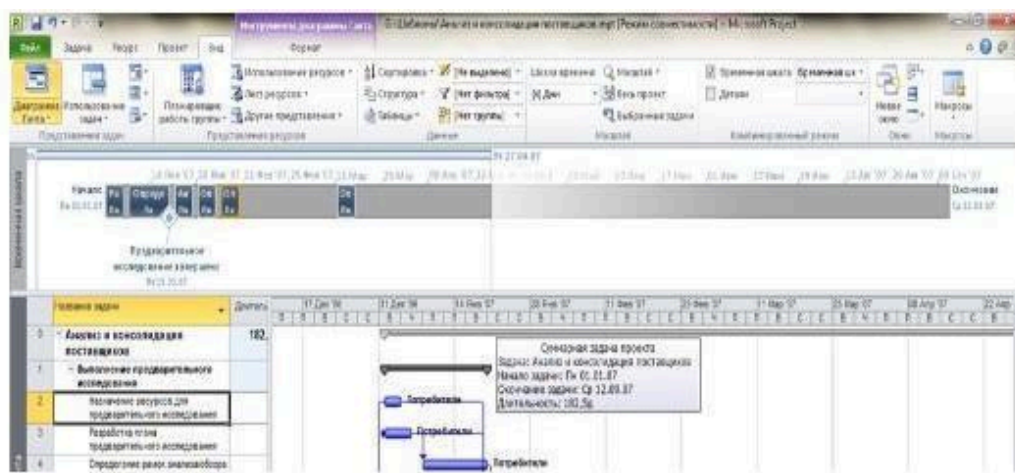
Инструменты диаграммы Ганта
Анализ и консолидация поставщиков.mpt [Режим совместимости] - Microsoft Project

Файл Задача Ресурс Проект Вид Формат

Диаграмма Ганта Использование задач Планировщик работы группы Использование ресурсов Лист ресурсов Другие представления Сортировка Структура Таблицы [Не выделено] [Нет фильтра] [Нет группы] Шкала времени Дни Масштаб Весь проект Выделенные задачи Временная шкала Детали Новое окно Макросы

Представления задач Представления ресурсов Данные Масштаб Комбинированный режим Окно Макросы

Начало Пн 01.01.07
Окончание Ср 12.09.07

Предварительное исследование к вершине Пт 23.03.07

Название задачи Длительн.

0 Анализ и консолидация поставщиков 182,
1 Выполнение предварительного исследования
2 Назначение ресурсов для предварительного исследования
3 Разработка плана предварительного исследования
4 Определение рынок анализа/обора

Суммарная задача проекта
Задача: Анализ и консолидация поставщиков
Начало задачи: Пн 01.01.07
Окончание задачи: Ср 12.09.07
Длительность: 182,5д

Потребители
Потребители
Потребители